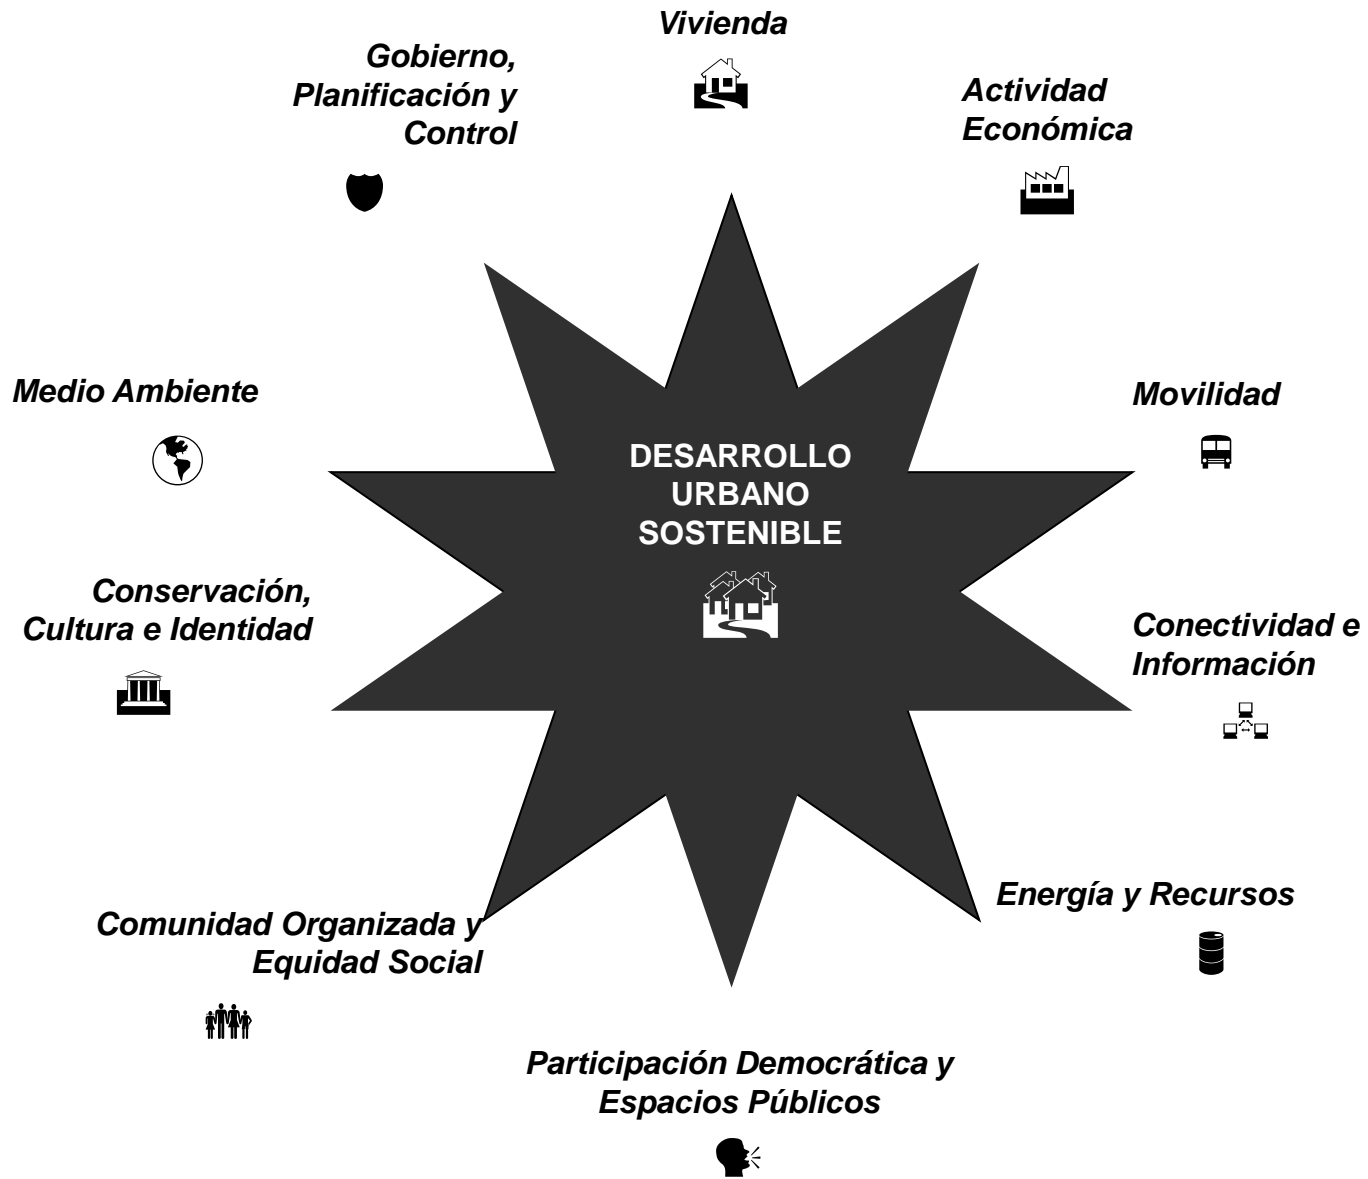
Vivienda

Gobierno, Planificación y Control

Actividad Económica

Medio Ambiente

Movilidad

DESARROLLO URBANO SOSTENIBLE

Conservación, Cultura e Identidad

Conectividad e Información

Energía y Recursos

Comunidad Organizada y Equidad Social

Participación Democrática y Espacios Públicos